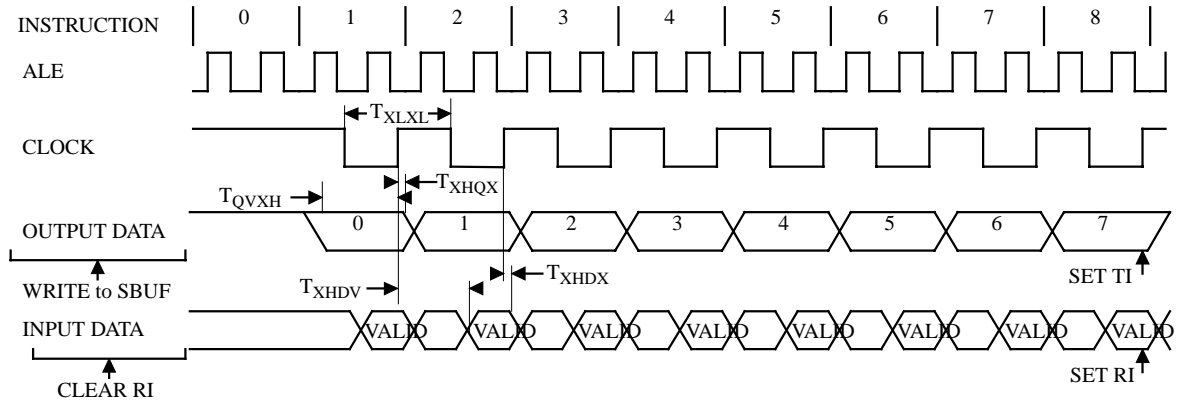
INSTRUCTION 0 1 2 3 4 5 6 7 8

ALE

$T_{XLXL}$

CLOCK

$T_{QVXH}$

$T_{XHQX}$

OUTPUT DATA 0 1 2 3 4 5 6 7

WRITE to SBUF

$T_{XHDV}$

$T_{XHDX}$

SET TI

INPUT DATA VALID VALID VALID VALID VALID VALID VALID VALID

CLEAR RI

SET RI